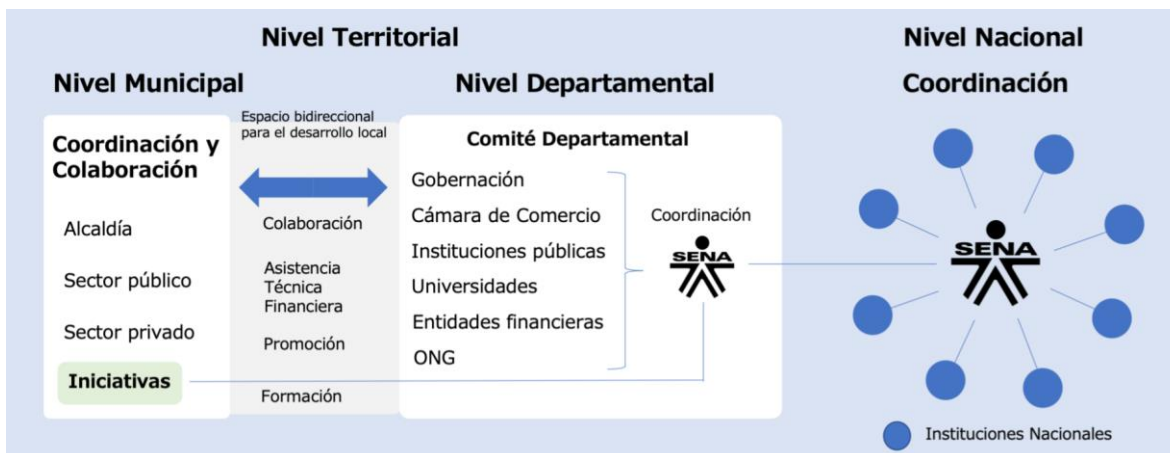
Nivel Territorial

Nivel Municipal

Coordinación y Colaboración

Alcaldía

Sector público

Sector privado

Iniciativas

Espacio bidireccional para el desarrollo local

Colaboración

Asistencia Técnica Financiera

Promoción

Formación

Nivel Departamental

Comité Departamental

Gobernación

Cámara de Comercio

Instituciones públicas

Universidades

Entidades financieras

ONG

Coordinación

SENA

Nivel Nacional

Coordinación

SENA

Instituciones Nacionales